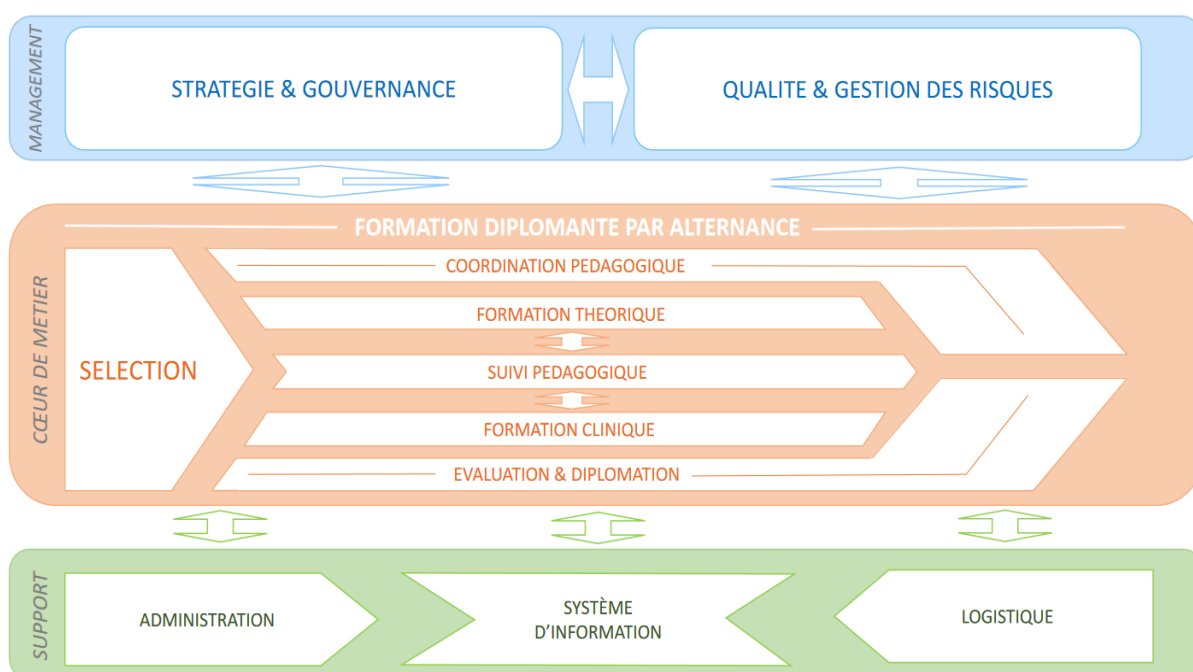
MANAGEMENT

STRATEGIE & GOUVERNANCE

QUALITE & GESTION DES RISQUES

FORMATION DIPLOMANTE PAR ALTERNANCE

CŒUR DE METIER

SELECTION

COORDINATION PEDAGOGIQUE

FORMATION THEORIQUE

SUIVI PEDAGOGIQUE

FORMATION CLINIQUE

EVALUATION & DIPLOMATION

SUPPORT

ADMINISTRATION

SYSTÈME D'INFORMATION

LOGISTIQUE